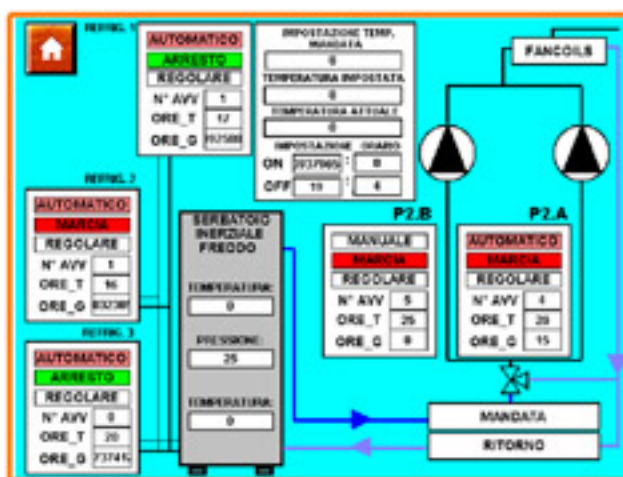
REFRIG. 1

AUTOMATICO

ARRESTO

REGOLARE

N° AVV 1

ORE_T 12

ORE_G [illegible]

IMPOSTAZIONE TEMP. MANDATA

0

TEMPERATURA IMPOSTATA

0

TEMPERATURA ATTUALE

0

IMPOSTAZIONE ORARIO

ON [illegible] : 8

OFF 19 : 4

FANCOILS

REFRIG. 2

AUTOMATICO

MARCIA

REGOLARE

N° AVV 1

ORE_T 16

ORE_G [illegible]

SERBATOIO INERZIALE FREDDO

TEMPERATURA

0

PRESSIONE

25

TEMPERATURA

0

P2.B

MANUALE

MARCIA

REGOLARE

N° AVV 5

ORE_T 25

ORE_G 0

P2.A

AUTOMATICO

MARCIA

REGOLARE

N° AVV 4

ORE_T 20

ORE_G 15

REFRIG. 3

AUTOMATICO

ARRESTO

REGOLARE

N° AVV 0

ORE_T 20

ORE_G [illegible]

MANDATA

RITORNO